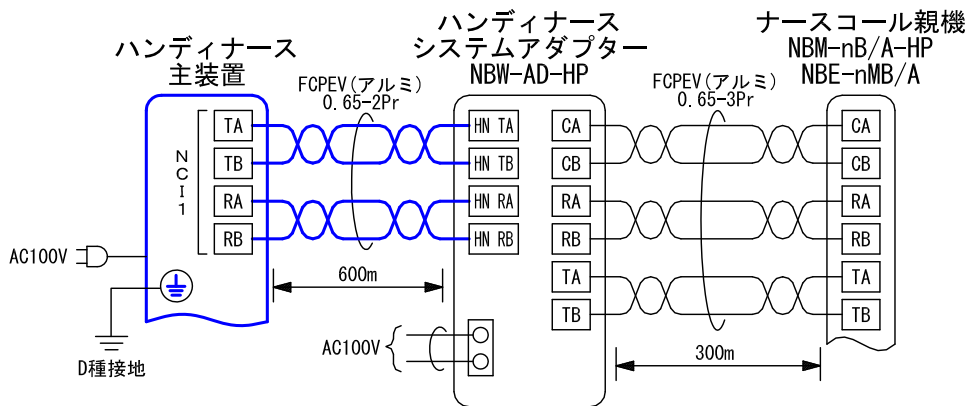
ハンディナース
主装置

ハンディナース
システムアダプター
NBW-AD-HP

ナースコール親機
NBM-nB/A-HP
NBE-nMB/A

FCPEV(アルミ)
0.65-2Pr

FCPEV(アルミ)
0.65-3Pr

NCI1

TA
TB
RA
RB

HN TA
HN TB
HN RA
HN RB

CA
CB
RA
RB
TA
TB

CA
CB
RA
RB
TA
TB

AC100V

600m

AC100V

300m

D種接地